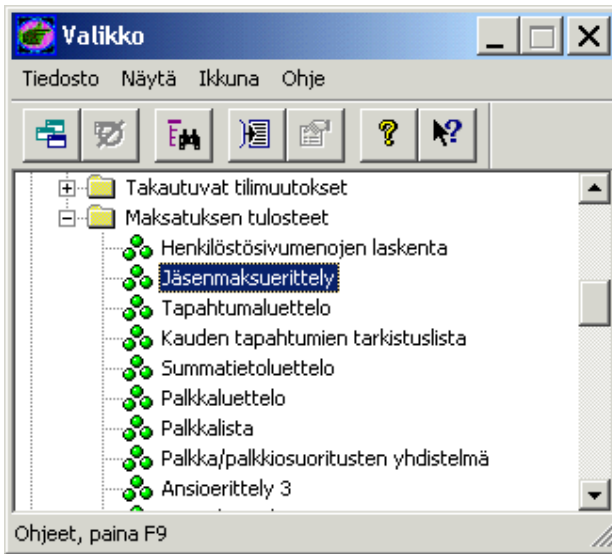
Valikko

Tiedosto Näytä Ikkuna Ohje

Takautuvat tilimuutokset
Maksatuksen tulosteet
Henkilöstösivumenojen laskenta
Jäsenmaksuerittely
Tapahtumaluettelo
Kauden tapahtumien tarkistuslista
Summatietoluettelo
Palkkaluettelo
Palkkalista
Palkka/palkkiosuoritusten yhdistelmä
Ansioerittely 3

Ohjeet, paina F9